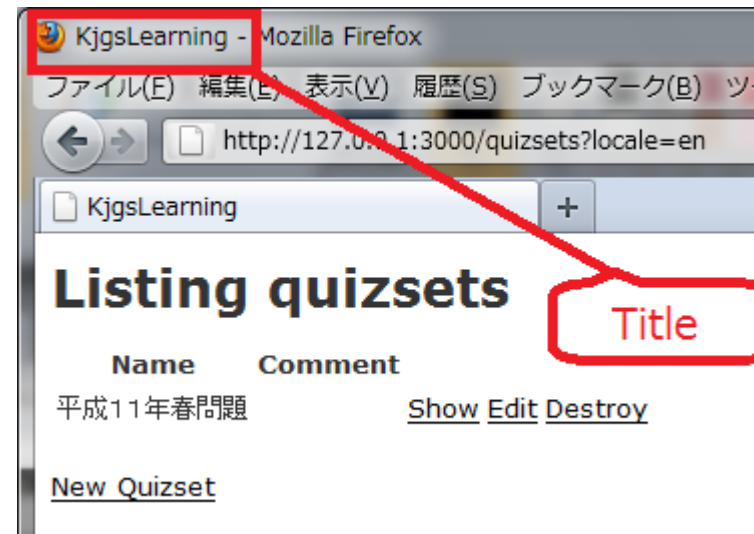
KjgsLearning - Mozilla Firefox

ファイル(F) 編集(E) 表示(V) 履歴(S) ブックマーク(B) ツ

http://127.0.0.1:3000/quizsets?locale=en

KjgsLearning

+

Listing quizsets

Title

| Name | Comment | |
|---|---|---|
| 平成11年春問題 | | Show Edit Destroy |

New Quizset